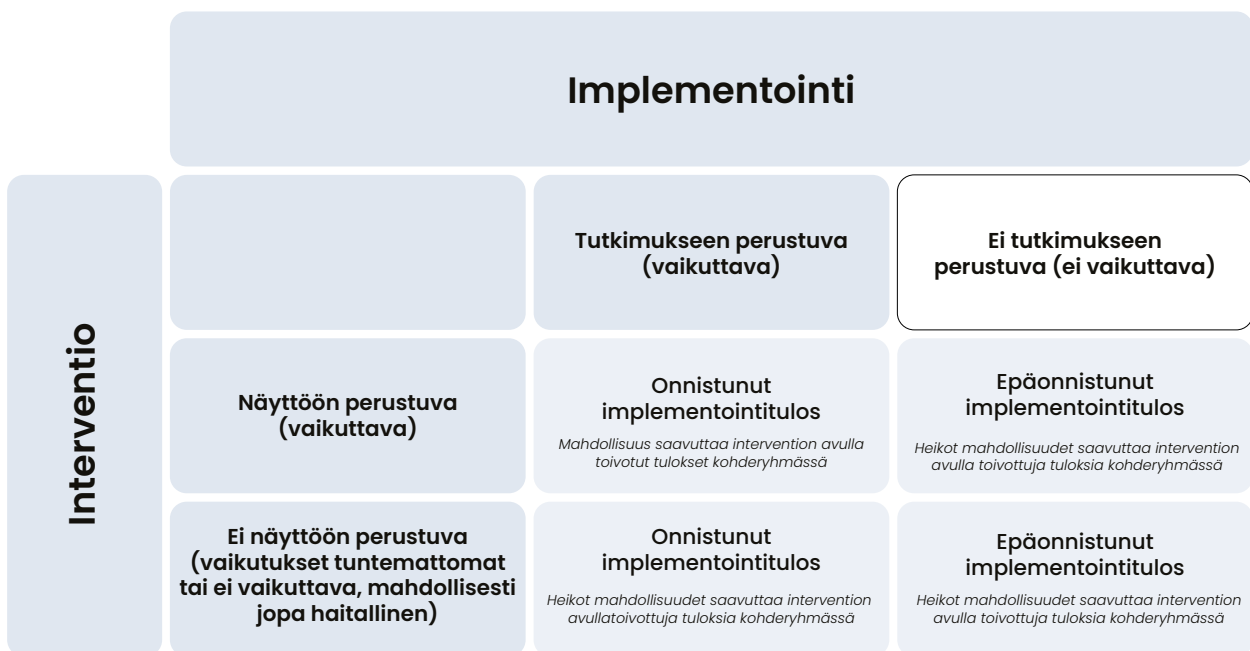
Implementointi

Interventio

| | Tutkimukseen perustuva (vaikuttava) | Ei tutkimukseen perustuva (ei vaikuttava) |
|---|---|---|
| Näyttöön perustuva (vaikuttava) | Onnistunut implementointitulos *Mahdollisuus saavuttaa intervention avulla toivotut tulokset kohderyhmässä* | Epäonnistunut implementointitulos *Heikot mahdollisuudet saavuttaa intervention avulla toivottuja tuloksia kohderyhmässä* |
| Ei näyttöön perustuva (vaikutukset tuntemattomat tai ei vaikuttava, mahdollisesti jopa haitallinen) | Onnistunut implementointitulos *Heikot mahdollisuudet saavuttaa intervention avullatoivottuja tuloksia kohderyhmässä* | Epäonnistunut implementointitulos *Heikot mahdollisuudet saavuttaa intervention avulla toivottuja tuloksia kohderyhmässä* |